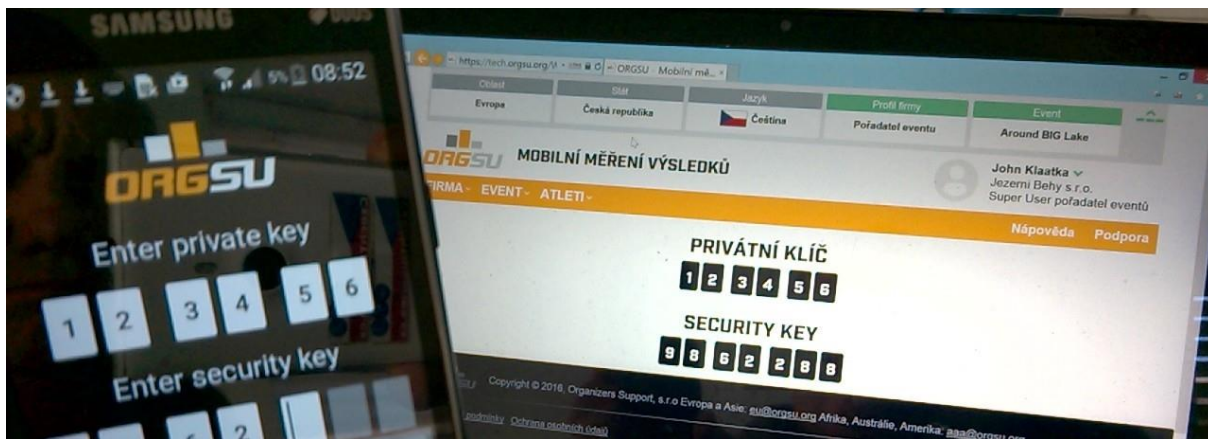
SAMSUNG

08:52

ORGSU

Enter private key

1 2 3 4 5 6

Enter security key

2

https://tech.orgsu.org/M ORGSU - Mobilní mě...

| Oblast | Stát | Jazyk | Profil firmy | Event |
|---|---|---|---|---|
| Evropa | Česká republika | Čeština | Pořadatel eventu | Around BIG Lake |

ORGSU MOBILNÍ MĚŘENÍ VÝSLEDKŮ

John Klaatka
Jezerni Behy s.r.o.
Super User pořadatel eventů

FIRMA EVENT ATLETI

Nápověda Podpora

PRIVÁTNÍ KLÍČ

1 2 3 4 5 6

SECURITY KEY

9 8 6 2 2 8 8

Copyright © 2016, Organizers Support, s.r.o Evropa a Asie: eu@orgsu.org Afrika, Austrálie, Amerika: aaa@orgsu.org

podmínky Ochrana osobních údajů